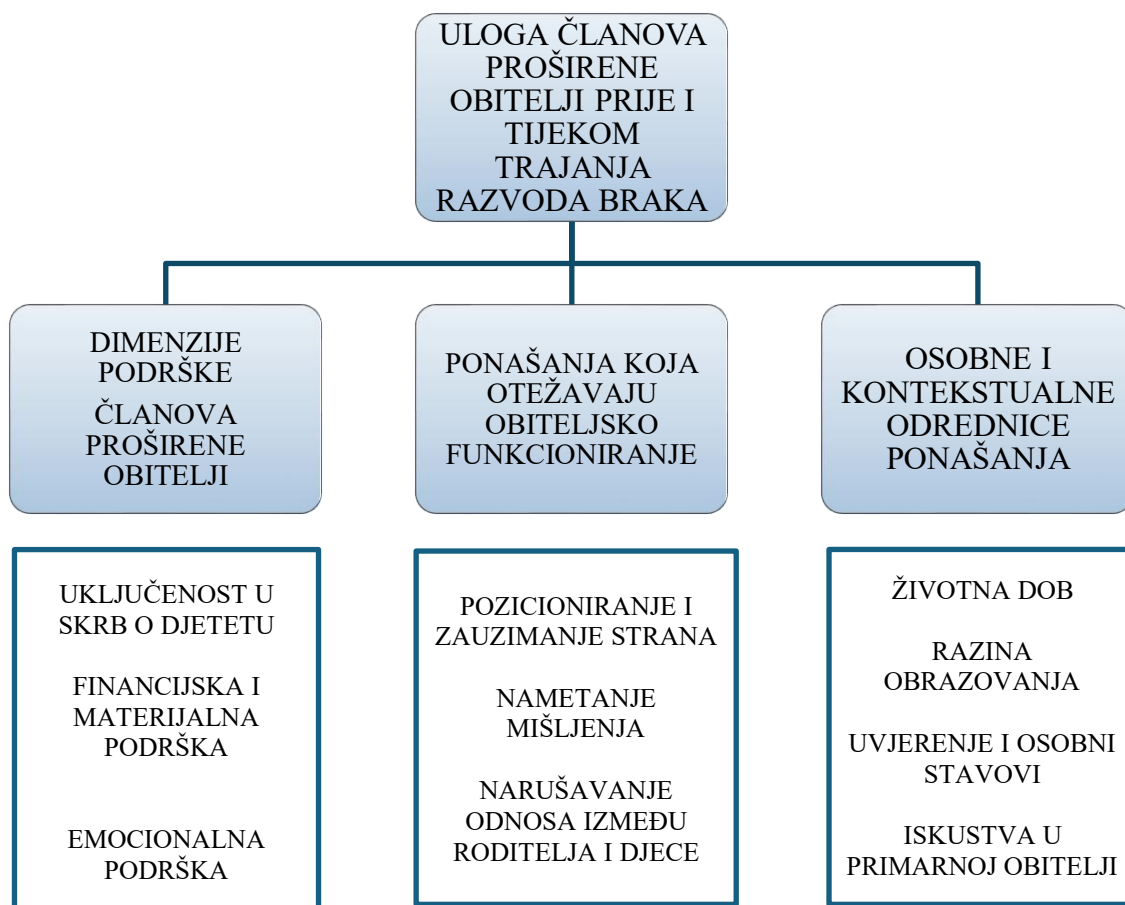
ULOGA ČLANOVA PROŠIRENE OBITELJI PRIJE I TIJEKOM TRAJANJA RAZVODA BRAKA

DIMENZIJE PODRŠKE
ČLANOVA PROŠIRENE OBITELJI

PONAŠANJA KOJA OTEŽAVAJU OBITELJSKO FUNKCIONIRANJE

OSOBNE I KONTEKSTUALNE ODREDNICE PONAŠANJA

UKLJUČENOST U SKRB O DJETETU

FINANCIJSKA I MATERIJALNA PODRŠKA

EMOCIONALNA PODRŠKA

POZICIONIRANJE I ZAUZIMANJE STRANA

NAMETANJE MIŠLJENJA

NARUŠAVANJE ODNOSA IZMEĐU RODITELJA I DJECE

ŽIVOTNA DOB

RAZINA OBRAZOVANJA

UVJERENJE I OSOBNI STAVOVI

ISKUSTVA U PRIMARNOJ OBITELJI